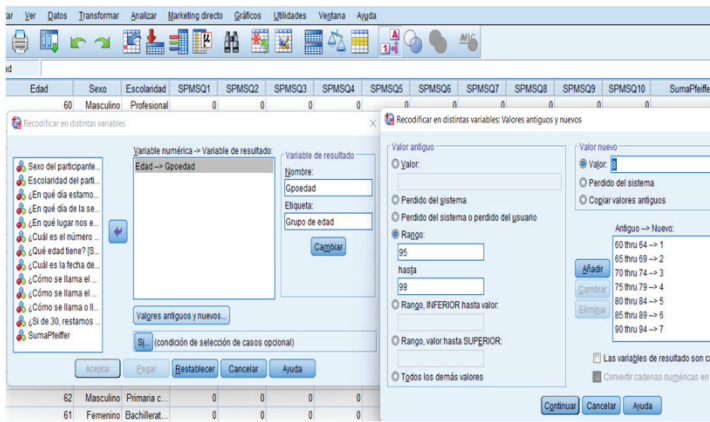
ar Ver Datos Transformar Analizar Marketing directo Gráficos Utilidades Ventana Ayuda

id

| Edad | Sexo | Escolaridad | SPMSQ1 | SPMSQ2 | SPMSQ3 | SPMSQ4 | SPMSQ5 | SPMSQ6 | SPMSQ7 | SPMSQ8 | SPMSQ9 | SPMSQ10 | SumaPfeiffer |
|---|---|---|---|---|---|---|---|---|---|---|---|---|---|
| 60 | Masculino | Profesional | 0 | 0 | 0 | 0 | 0 | 0 | 0 | 0 | 0 | 0 | |
| 62 | Masculino | Primaria c... | 0 | 0 | 0 | 0 | | | | | | | |
| 61 | Femenino | Bachillerat... | 0 | 0 | 0 | 0 | | | | | | | |

Recodificar en distintas variables

Sexo del participante...
Escolaridad del parti...
¿En qué día estamo...
¿En qué día de la se...
¿En qué lugar nos e...
¿Cuál es el número ...
¿Qué edad tiene? [S...
¿Cuál es la fecha de...
¿Cómo se llama el ...
¿Cómo se llama el ...
¿Cómo se llama o l...
¿Si de 30, restamos ...
SumaPfeiffer

Variable numérica -> Variable de resultado:
Edad --> Gpoedad

Variable de resultado
Nombre:
Gpoedad
Etiqueta:
Grupo de edad
Cambiar

Valores antiguos y nuevos...
Si... (condición de selección de casos opcional)

Aceptar Pegar Restablecer Cancelar Ayuda

Recodificar en distintas variables: Valores antiguos y nuevos

Valor antiguo
Valor:
Perdido del sistema
Perdido del sistema o perdido del usuario
Rango:
95
hasta
99
Rango, INFERIOR hasta valor:
Rango, valor hasta SUPERIOR:
Todos los demás valores

Valor nuevo
Valor: 8
Perdido del sistema
Copiar valores antiguos

Antiguo --> Nuevo:
60 thru 64 --> 1
65 thru 69 --> 2
70 thru 74 --> 3
75 thru 79 --> 4
80 thru 84 --> 5
85 thru 89 --> 6
90 thru 94 --> 7

Añadir
Cambiar
Eliminar

Las variables de resultado son ca
Convertir cadenas numéricas en

Continuar Cancelar Ayuda